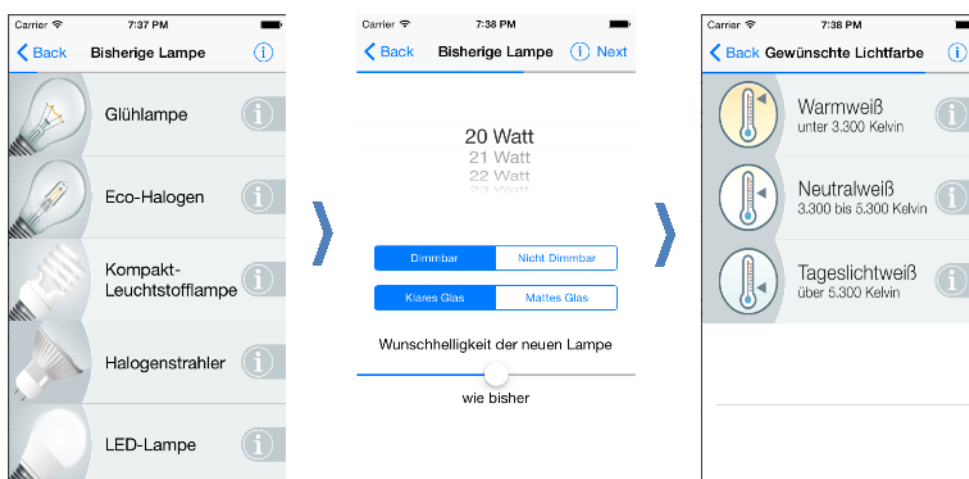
Carrier 7:37 PM

Back Bisherige Lampe

Glühlampe

Eco-Halogen

Kompakt-Leuchtstofflampe

Halogenstrahler

LED-Lampe

Carrier 7:38 PM

Back Bisherige Lampe Next

20 Watt
21 Watt
22 Watt
23 Watt

Dimmbar | Nicht Dimmbar

Klares Glas | Mattes Glas

Wunschhelligkeit der neuen Lampe

wie bisher

Carrier 7:38 PM

Back Gewünschte Lichtfarbe

Warmweiß
unter 3.300 Kelvin

Neutralweiß
3.300 bis 5.300 Kelvin

Tageslichtweiß
über 5.300 Kelvin